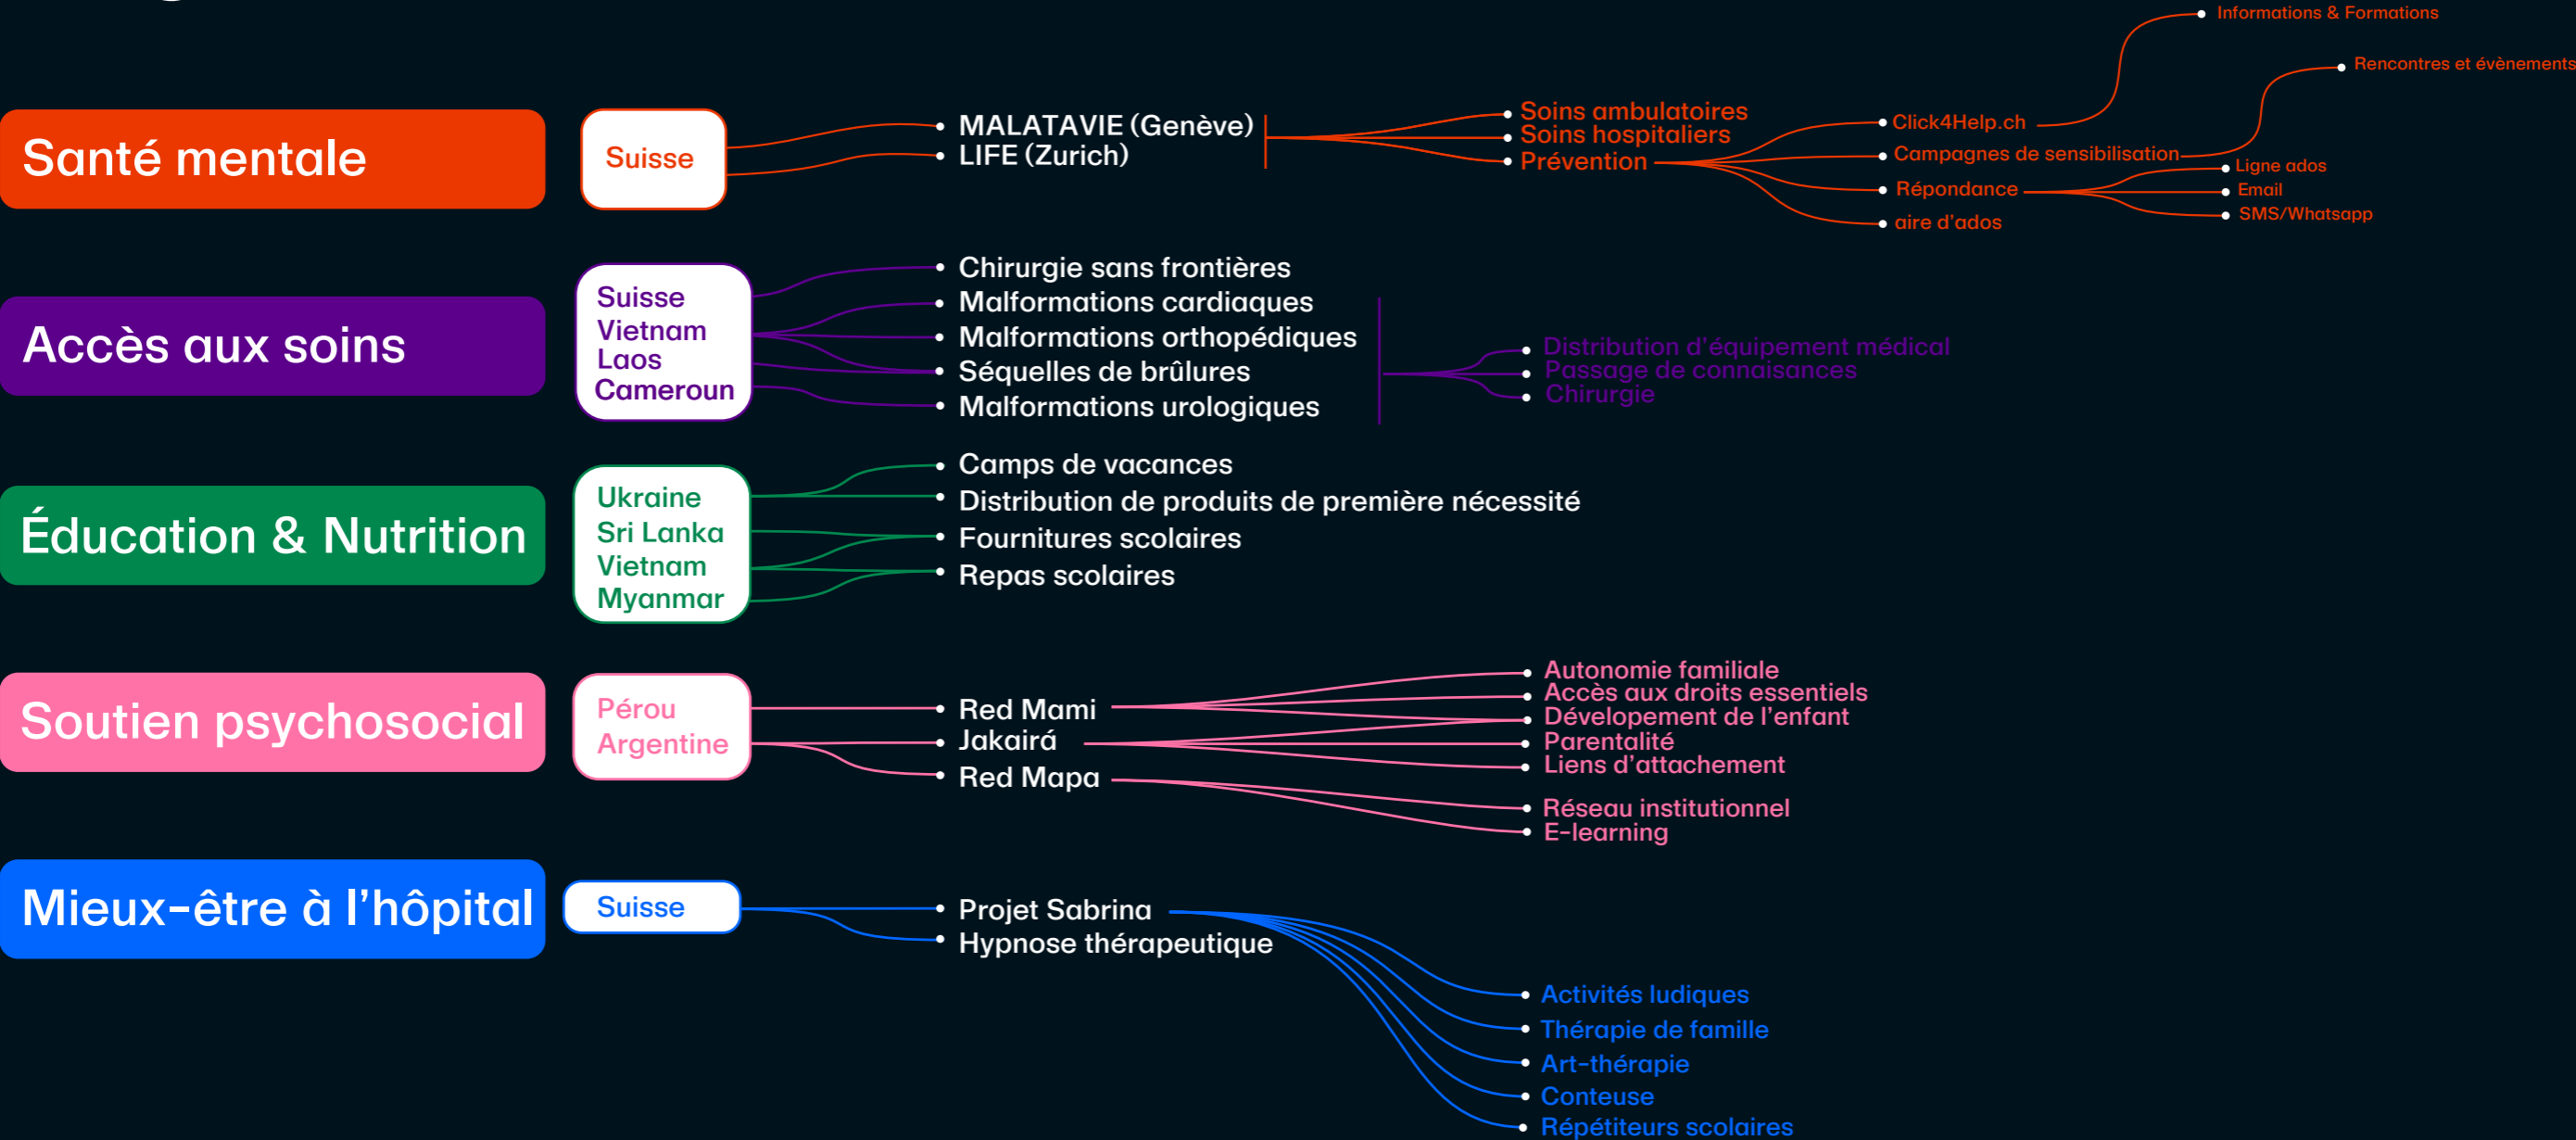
Santé mentale

Suisse

MALATAVIE (Genève)
LIFE (Zurich)

Soins ambulatoires
Soins hospitaliers
Prévention

Click4Help.ch
Campagnes de sensibilisation
Répondance
aire d'ados

Informations & Formations
Rencontres et évènements

Ligne ados
Email
SMS/Whatsapp

Accès aux soins

Suisse
Vietnam
Laos
Cameroun

Chirurgie sans frontières
Malformations cardiaques
Malformations orthopédiques
Séquelles de brûlures
Malformations urologiques

Distribution d'équipement médical
Passage de connaissances
Chirurgie

Éducation & Nutrition

Ukraine
Sri Lanka
Vietnam
Myanmar

Camps de vacances
Distribution de produits de première nécessité
Fournitures scolaires
Repas scolaires

Soutien psychosocial

Pérou
Argentine

Red Mami
Jakairá
Red Mapa

Autonomie familiale
Accès aux droits essentiels
Dévelopement de l'enfant
Parentalité
Liens d'attachement
Réseau institutionnel
E-learning

Mieux-être à l'hôpital

Suisse

Projet Sabrina
Hypnose thérapeutique

Activités ludiques
Thérapie de famille
Art-thérapie
Conteuse
Répétiteurs scolaires